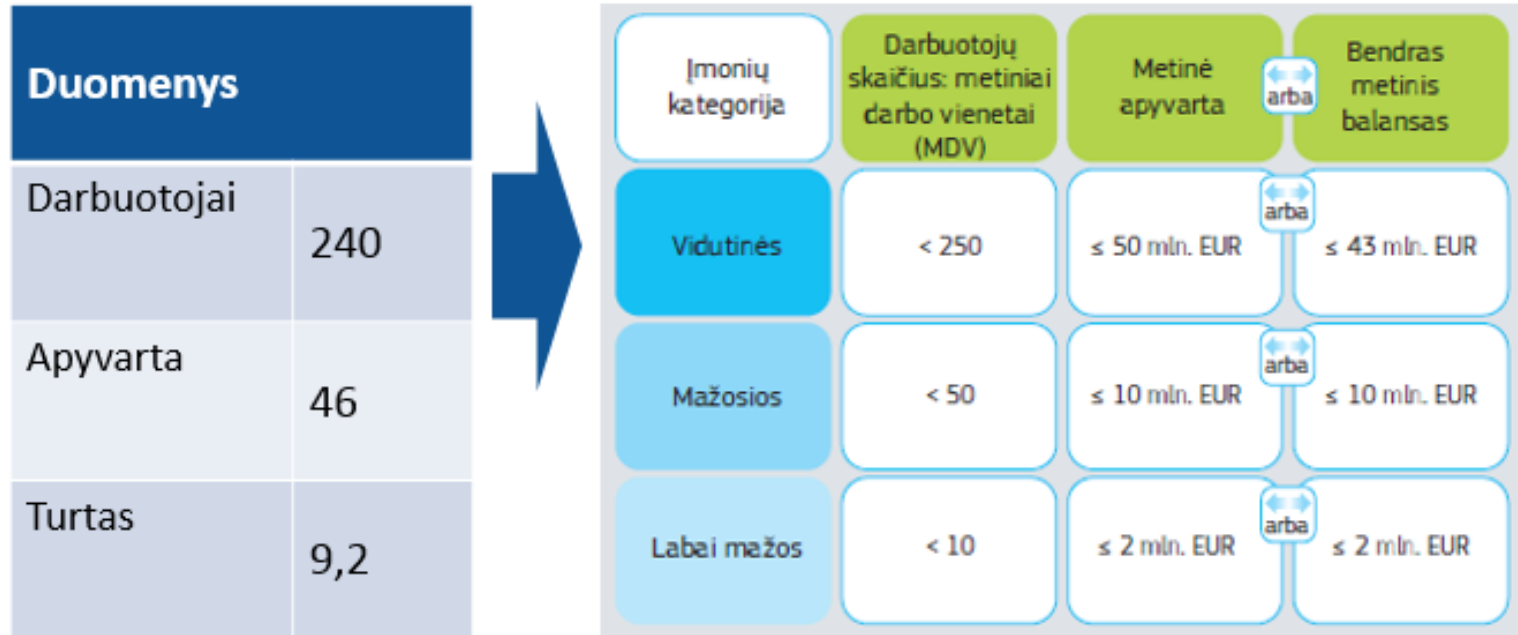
| Duomenys | |
|---|---|
| Darbuotojai | 240 |
| Apyvarta | 46 |
| Turtas | 9,2 |

| Įmonių kategorija | Darbuotojų skaičius: metiniai darbo vienetai (MDV) | Metinė apyvarta | | Bendras metinis balansas |
|---|---|---|---|---|
| | | | arba | |
| Vidutinės | < 250 | ≤ 50 mln. EUR | arba | ≤ 43 mln. EUR |
| Mažosios | < 50 | ≤ 10 mln. EUR | arba | ≤ 10 mln. EUR |
| Labai mažos | < 10 | ≤ 2 mln. EUR | arba | ≤ 2 mln. EUR |